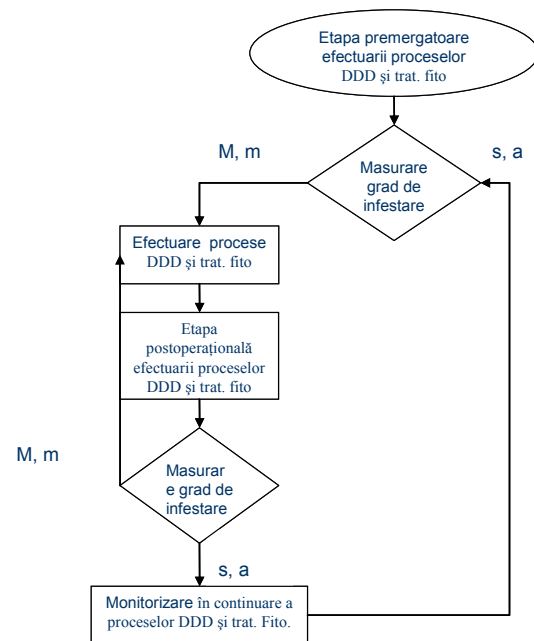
Etapa premergatoare efectuarii proceselor DDD şi trat. fito

M, m

s, a

Masurare grad de infestare

Efectuare procese DDD şi trat. fito

Etapa postoperaţională efectuarii proceselor DDD şi trat. fito

M, m

Masurar e grad de infestare

s, a

Monitorizare în continuare a proceselor DDD şi trat. Fito.